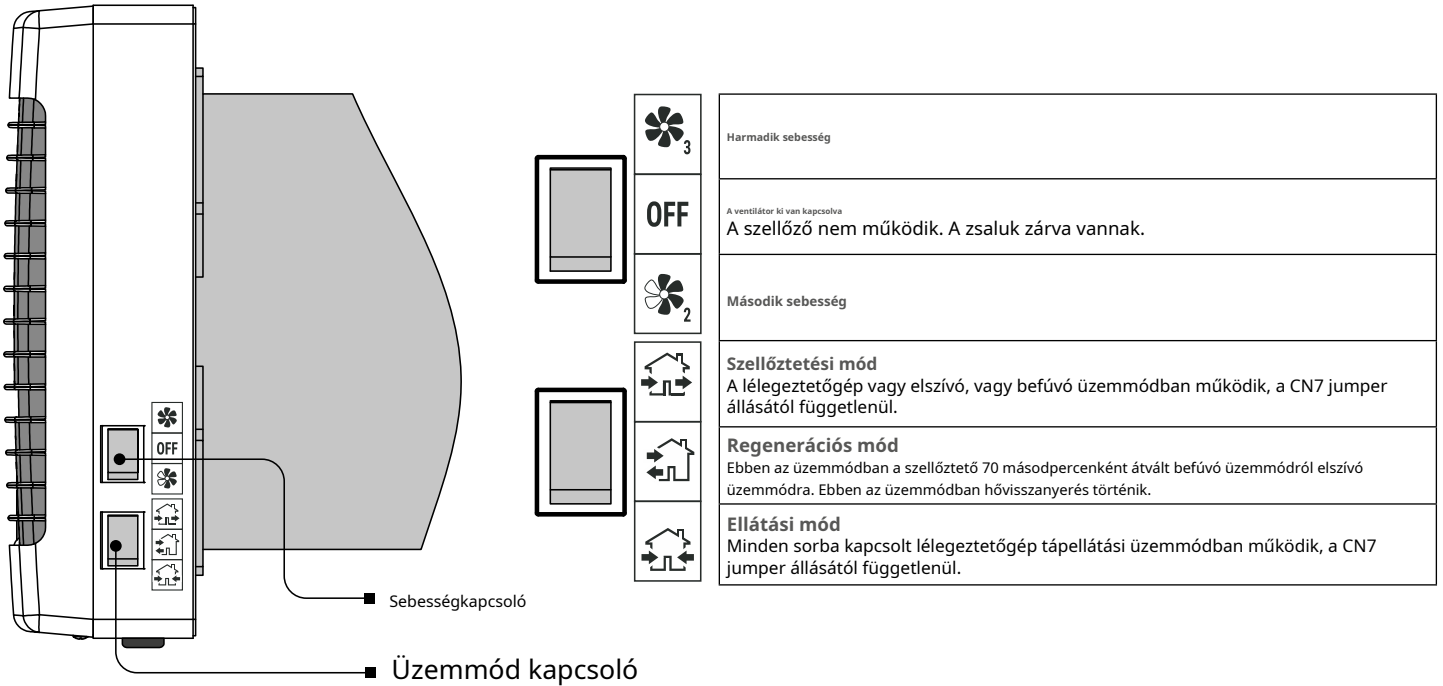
OFF

Sebességkapcsoló

Üzemmód kapcsoló

| | |
|---|---|
| 3 | Harmadik sebesség |
| OFF | A ventilátor ki van kapcsolva<br>A szellőző nem működik. A zsaluk zárva vannak. |
| 2 | Második sebesség |
| | **Szellőztetési mód**<br>A lélegeztetőgép vagy elszívó, vagy befúvó üzemmódban működik, a CN7 jumper állásától függetlenül. |
| | **Regenerációs mód**<br>Ebben az üzemmódban a szellőztető 70 másodpercenként átvált befúvó üzemmódról elszívó üzemmódra. Ebben az üzemmódban hővisszanyerés történik. |
| | **Ellátási mód**<br>Minden sorba kapcsolt lélegeztetőgép tápellátási üzemmódban működik, a CN7 jumper állásától függetlenül. |